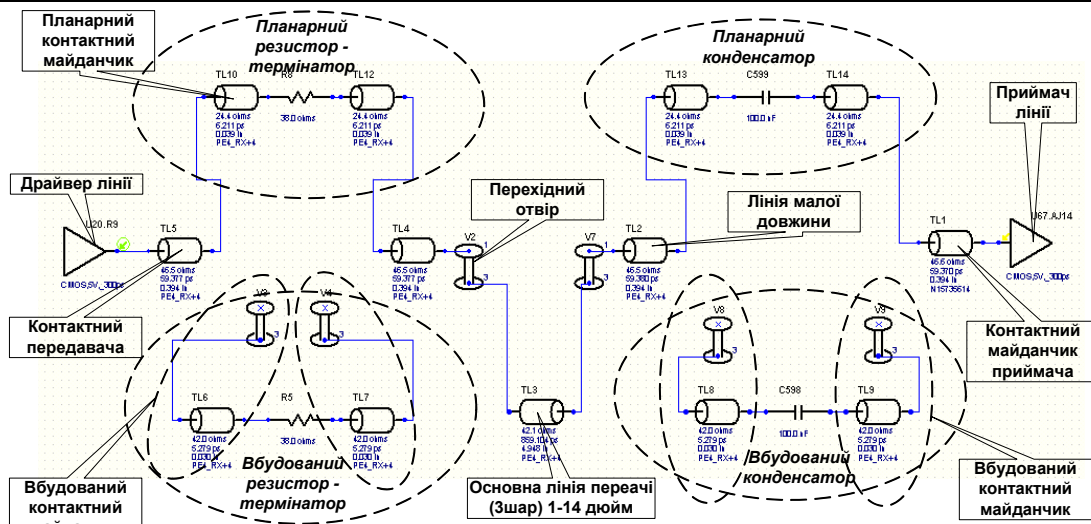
Планарний контактний майданчик

Планарний резистор - термінатор

TL10
R8
TL12
24.4 ohms
6.211 ps
0.039 in
PE4_RX+4
38.0 ohms
24.4 ohms
6.211 ps
0.039 in
PE4_RX+4

Планарний конденсатор

TL13
C599
TL14
24.4 ohms
6.211 ps
0.039 in
PE4_RX+4
100.0 nF
24.4 ohms
6.211 ps
0.039 in
PE4_RX+4

Приймач лінії

Драйвер лінії

U20.R9

TL5
46.5 ohms
59.377 ps
0.394 in
PE4_RX+4

CMOS,5V_300ps

Перехідний отвір

TL4
46.5 ohms
59.377 ps
0.394 in
PE4_RX+4

V2
1
3

V7
1
3

TL2
46.5 ohms
59.380 ps
0.394 in
PE4_RX+4

Лінія малої довжини

TL1
46.5 ohms
59.370 ps
0.394 in
N15735614

U67.AJ14

CMOS,5V_300ps

Контактний передавача

V3
V4

TL6
R5
TL7
42.0 ohms
5.279 ps
0.030 in
PE4_RX+4
38.0 ohms
42.0 ohms
5.279 ps
0.030 in
PE4_RX+4

TL3
42.1 ohms
859.104 ps
4.948 in
PE4_RX+4

V8
3
V9
3

TL8
C598
TL9
42.0 ohms
5.279 ps
0.030 in
PE4_RX+4
100.0 nF
42.0 ohms
5.279 ps
0.030 in
PE4_RX+4

Контактний майданчик приймача

Вбудований контактний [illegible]

Вбудований резистор - термінатор

Основна лінія переачі (3шар) 1-14 дюйм

Вбудований конденсатор

Вбудований контактний майданчик